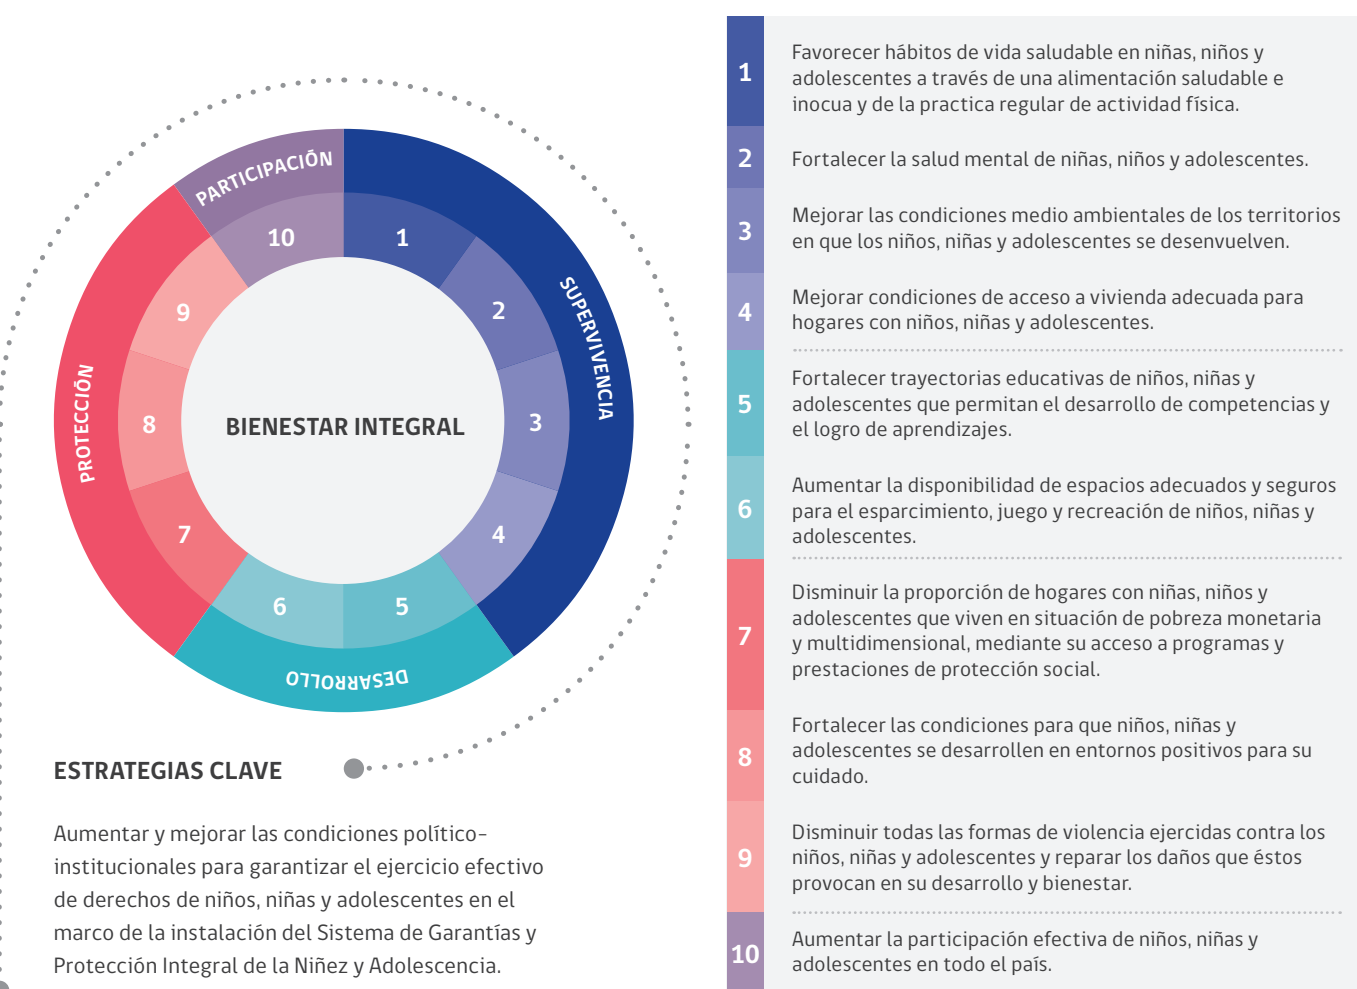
PARTICIPACIÓN

SUPERVIVENCIA

PROTECCIÓN

DESARROLLO

10

1

2

3

4

5

6

7

8

9

BIENESTAR INTEGRAL

ESTRATEGIAS CLAVE

Aumentar y mejorar las condiciones político-institucionales para garantizar el ejercicio efectivo de derechos de niños, niñas y adolescentes en el marco de la instalación del Sistema de Garantías y Protección Integral de la Niñez y Adolescencia.

| | |
|---|---|
| 1 | Favorecer hábitos de vida saludable en niñas, niños y adolescentes a través de una alimentación saludable e inocua y de la practica regular de actividad física. |
| 2 | Fortalecer la salud mental de niñas, niños y adolescentes. |
| 3 | Mejorar las condiciones medio ambientales de los territorios en que los niños, niñas y adolescentes se desenvuelven. |
| 4 | Mejorar condiciones de acceso a vivienda adecuada para hogares con niños, niñas y adolescentes. |
| 5 | Fortalecer trayectorias educativas de niños, niñas y adolescentes que permitan el desarrollo de competencias y el logro de aprendizajes. |
| 6 | Aumentar la disponibilidad de espacios adecuados y seguros para el esparcimiento, juego y recreación de niños, niñas y adolescentes. |
| 7 | Disminuir la proporción de hogares con niñas, niños y adolescentes que viven en situación de pobreza monetaria y multidimensional, mediante su acceso a programas y prestaciones de protección social. |
| 8 | Fortalecer las condiciones para que niños, niñas y adolescentes se desarrollen en entornos positivos para su cuidado. |
| 9 | Disminuir todas las formas de violencia ejercidas contra los niños, niñas y adolescentes y reparar los daños que éstos provocan en su desarrollo y bienestar. |
| 10 | Aumentar la participación efectiva de niños, niñas y adolescentes en todo el país. |